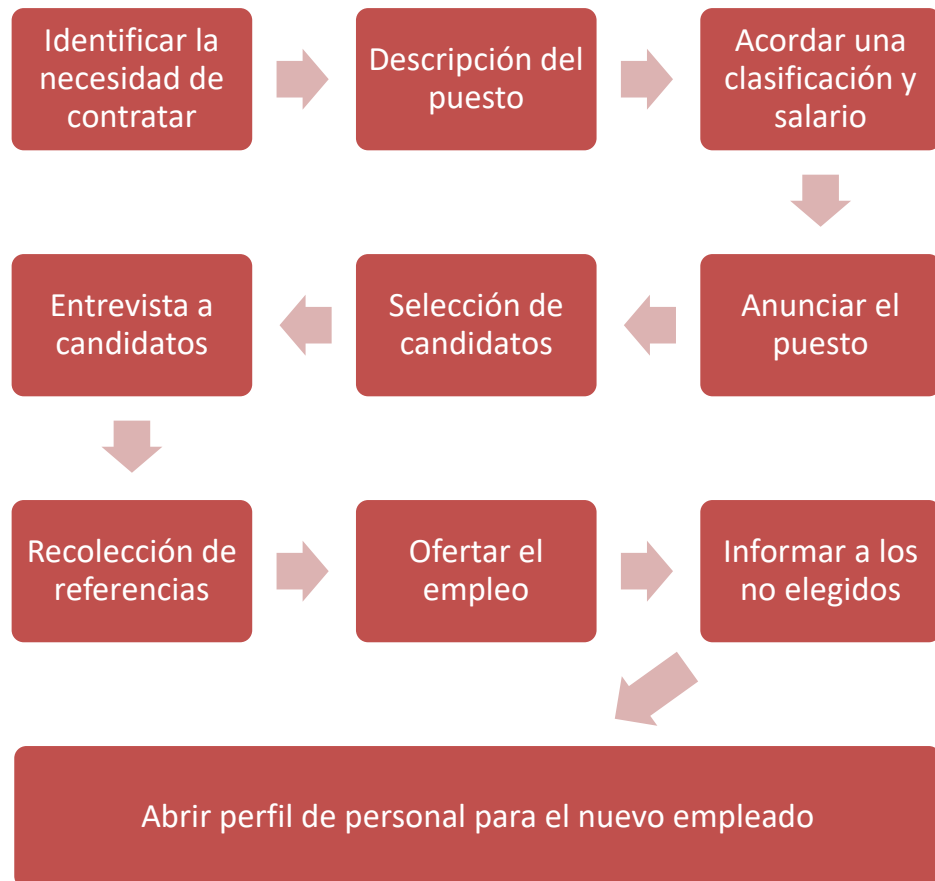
Identificar la necesidad de contratar

Descripción del puesto

Acordar una clasificación y salario

Anunciar el puesto

Selección de candidatos

Entrevista a candidatos

Recolección de referencias

Ofertar el empleo

Informar a los no elegidos

Abrir perfil de personal para el nuevo empleado